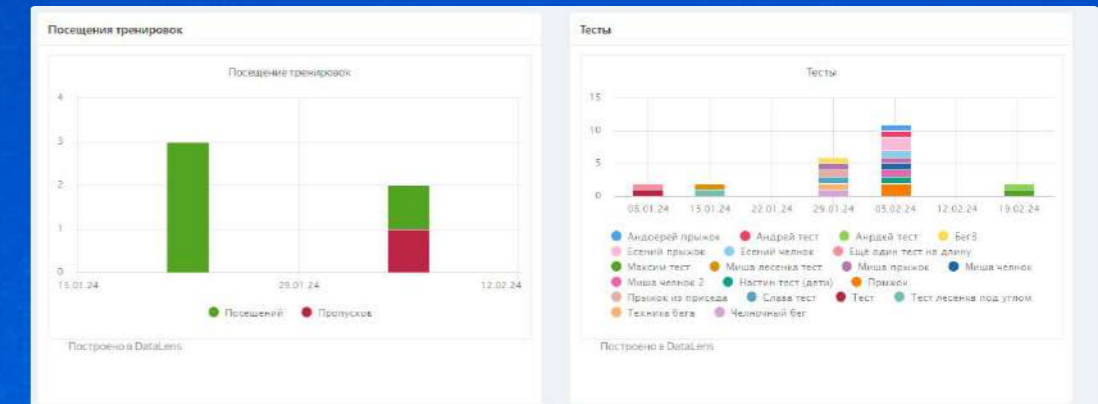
Посещения тренировок

Посещение тренировок

4
3
2
1
0

15.01.24
29.01.24
12.02.24

Посещений
Пропусков

Построено в DataLens

Тесты

Тесты

15
10
5
0

08.01.24
15.01.24
22.01.24
29.01.24
05.02.24
12.02.24
19.02.24

Андоерей прыжок
Андрей тест
Андрей тест
Бег3
Есений прыжок
Есений челнок
Еще один тест на длину
Максим тест
Миша лесенка тест
Миша прыжок
Миша челнок
Миша челнок 2
Настин тест (дети)
Прыжок
Прыжок из приседа
Слава тест
Тест
Тест лесенка под углом
Техника бега
Челночный бег

Построено в DataLens